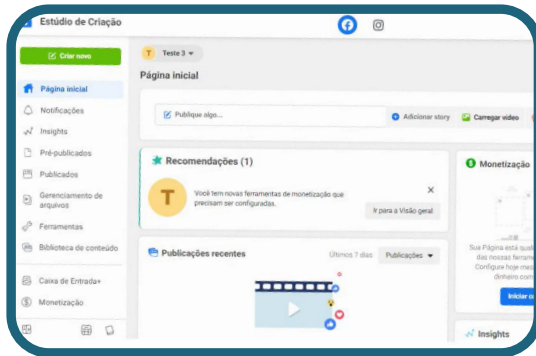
Estúdio de Criação

Criar novo

Página inicial
Notificações
Insights
Pré-publicados
Publicados
Gerenciamento de arquivos
Ferramentas
Biblioteca de conteúdo
Caixa de Entrada+
Monetização

T Teste 3

Página inicial

Publique algo...
Adicionar story
Carregar vídeo

Recomendações (1)

Você tem novas ferramentas de monetização que precisam ser configuradas.

Ir para a Visão geral

Monetização

Sua Página está qual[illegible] das nossas ferram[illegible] Configure hoje mes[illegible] dinheiro com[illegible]

Iniciar c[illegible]

Publicações recentes

Últimos 7 dias
Publicações

Insights